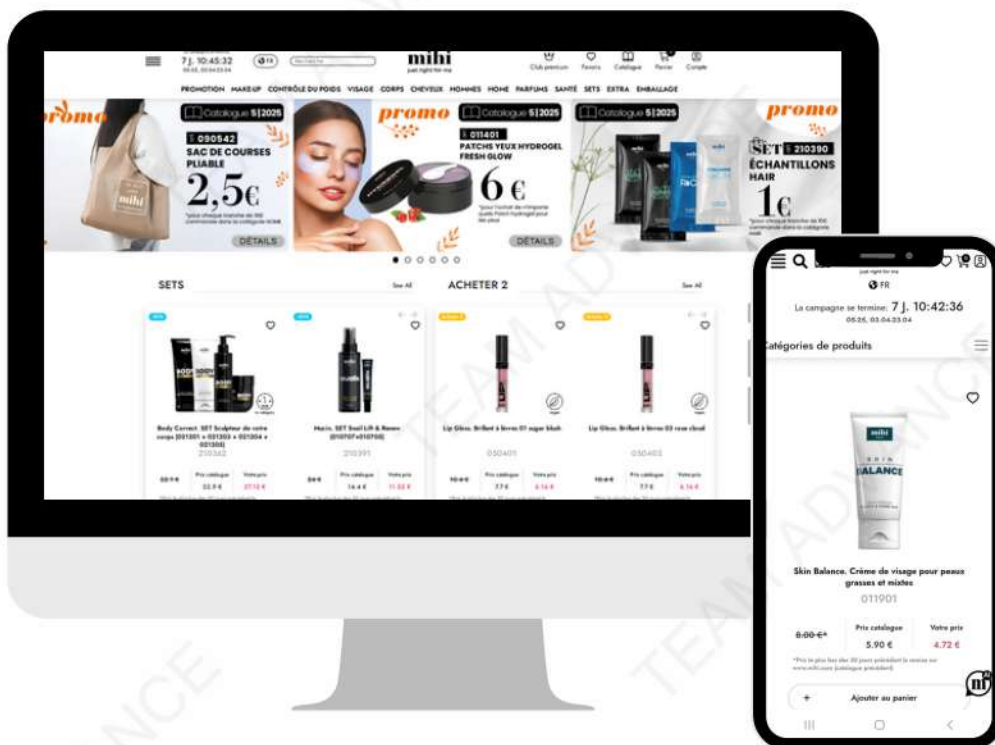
7 J. 10:45:32

FR

mihi
just right for me

Club premium Favoris Catalogue Panier Compte

PROMOTION MAKE-UP CONTRÔLE DU POIDS VISAGE CORPS CHEVEUX HOMMES HOME PARFUMS SANTÉ SETS EXTRA EMBALLAGE

promo
Catalogue 5|2025
090542
SAC DE COURSES PLIABLE
2,5€
DÉTAILS

promo
Catalogue 5|2025
011401
PATCHS YEUX HYDROGEL FRESH GLOW
6 €
DÉTAILS

Catalogue 5|2025
promo
SET 210390
ÉCHANTILLONS HAIR
1€

SETS
See All

ACHETER 2
See All

Body Correct. SET Sculpteur de votre corps (021201 + 021203 + 021204 + 021205)
210362
Prix catalogue
Votre prix

Hair. SET Soul Lift & Renew (010707+010708)
210391
Prix catalogue
Votre prix

Lip Gloss. Brillant à lèvres 01 sugar blush
050401
Prix catalogue
7.7 €
Votre prix

Lip Gloss. Brillant à lèvres 02 rose cloud
050402
Prix catalogue
7.7 €
Votre prix

FR

La campagne se termine: 7 J. 10:42:36

Catégories de produits

SKIN BALANCE

Skin Balance. Crème de visage pour peaux grasses et mixtes
011901

8.00 €*
Prix catalogue
5.90 €
Votre prix
4.72 €

Ajouter au panier

TEAM ADVANCE